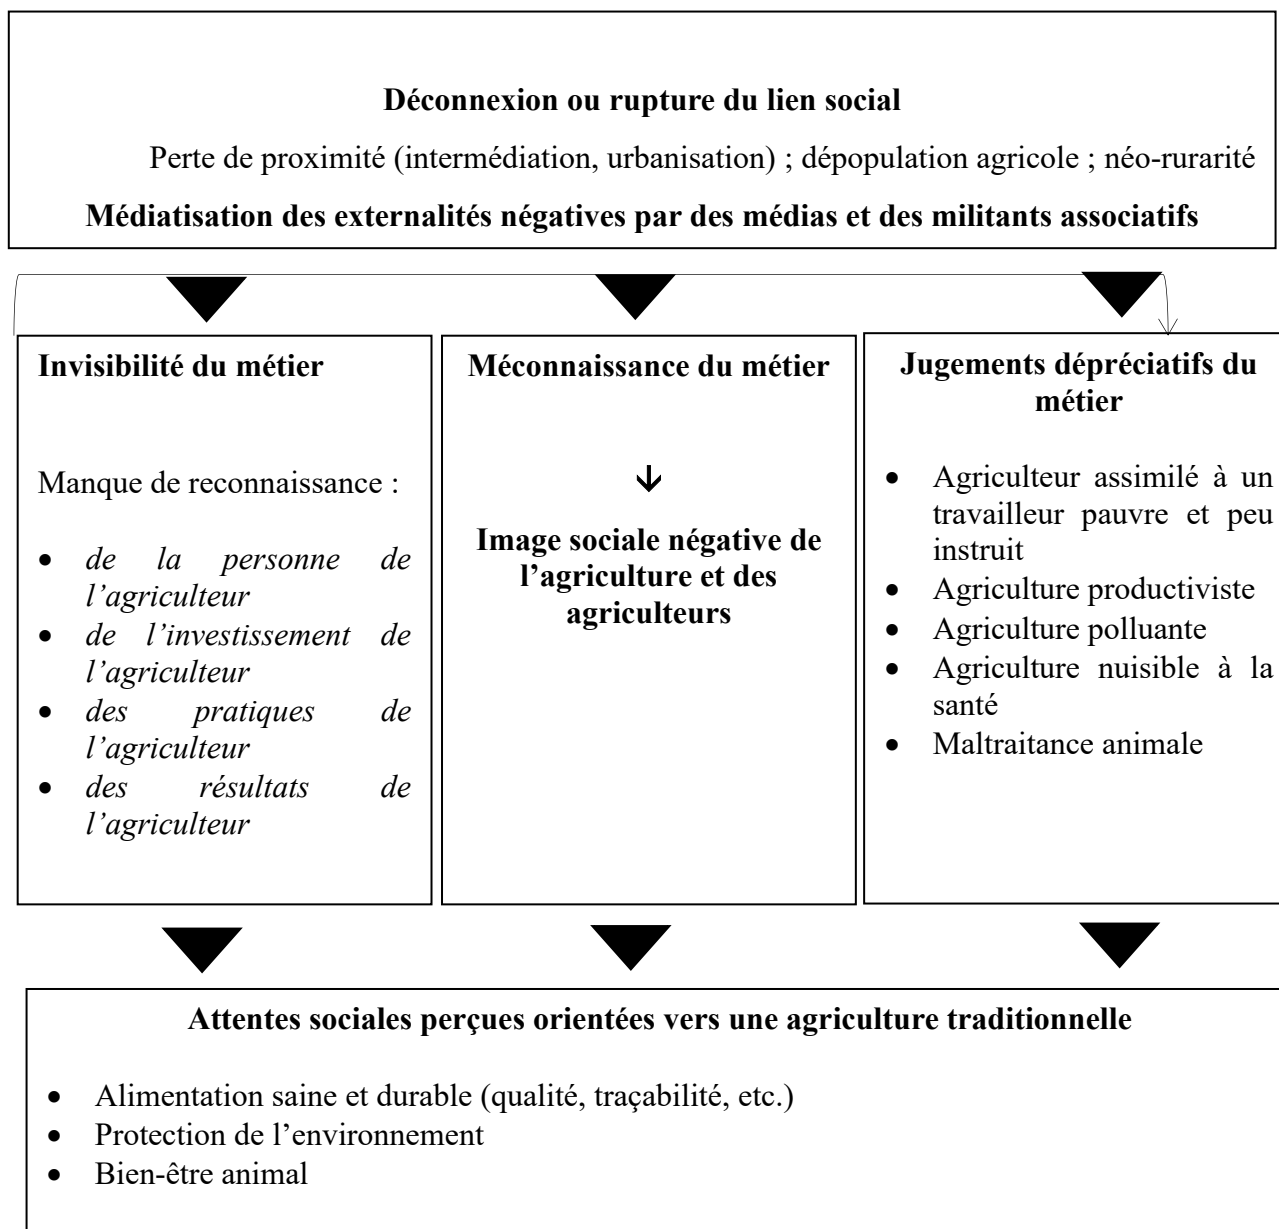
Déconnexion ou rupture du lien social

Perte de proximité (intermédiation, urbanisation) ; dépopulation agricole ; néo-rurarité

Médiatisation des externalités négatives par des médias et des militants associatifs

Invisibilité du métier

Manque de reconnaissance :

- *de la personne de l'agriculteur*
- *de l'investissement de l'agriculteur*
- *des pratiques de l'agriculteur*
- *des résultats de l'agriculteur*

Méconnaissance du métier

Image sociale négative de l'agriculture et des agriculteurs

Jugements dépréciatifs du métier

- Agriculteur assimilé à un travailleur pauvre et peu instruit
- Agriculture productiviste
- Agriculture polluante
- Agriculture nuisible à la santé
- Maltraitance animale

Attentes sociales perçues orientées vers une agriculture traditionnelle

- Alimentation saine et durable (qualité, traçabilité, etc.)
- Protection de l'environnement
- Bien-être animal